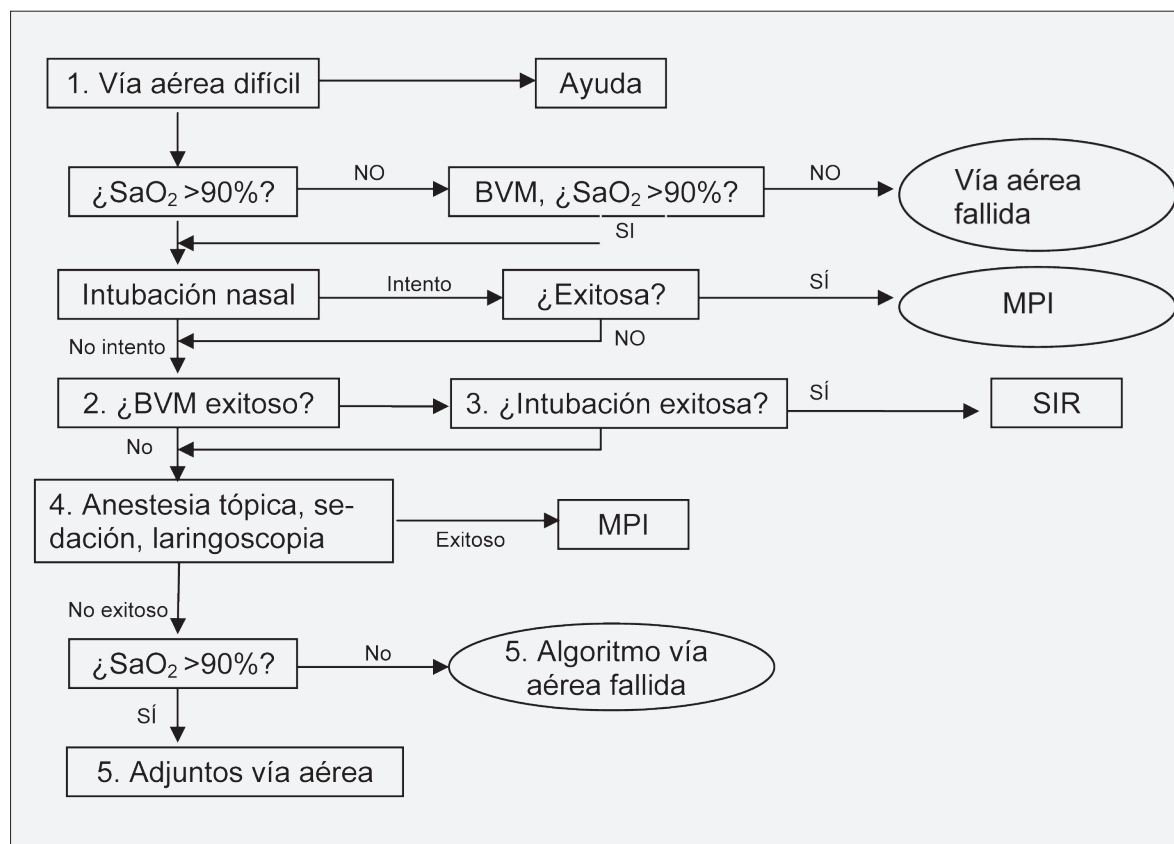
1. Vía aérea difícil

Ayuda

¿$SaO_2$ >90%?

NO

BVM, ¿$SaO_2$ >90%?

NO

Vía aérea fallida

SI

Intubación nasal

Intento

¿Exitosa?

SÍ

MPI

No intento

NO

2. ¿BVM exitoso?

3. ¿Intubación exitosa?

SÍ

SIR

No

4. Anestesia tópica, sedación, laringoscopia

Exitoso

MPI

No exitoso

¿$SaO_2$ >90%?

No

5. Algoritmo vía aérea fallida

SÍ

5. Adjuntos vía aérea